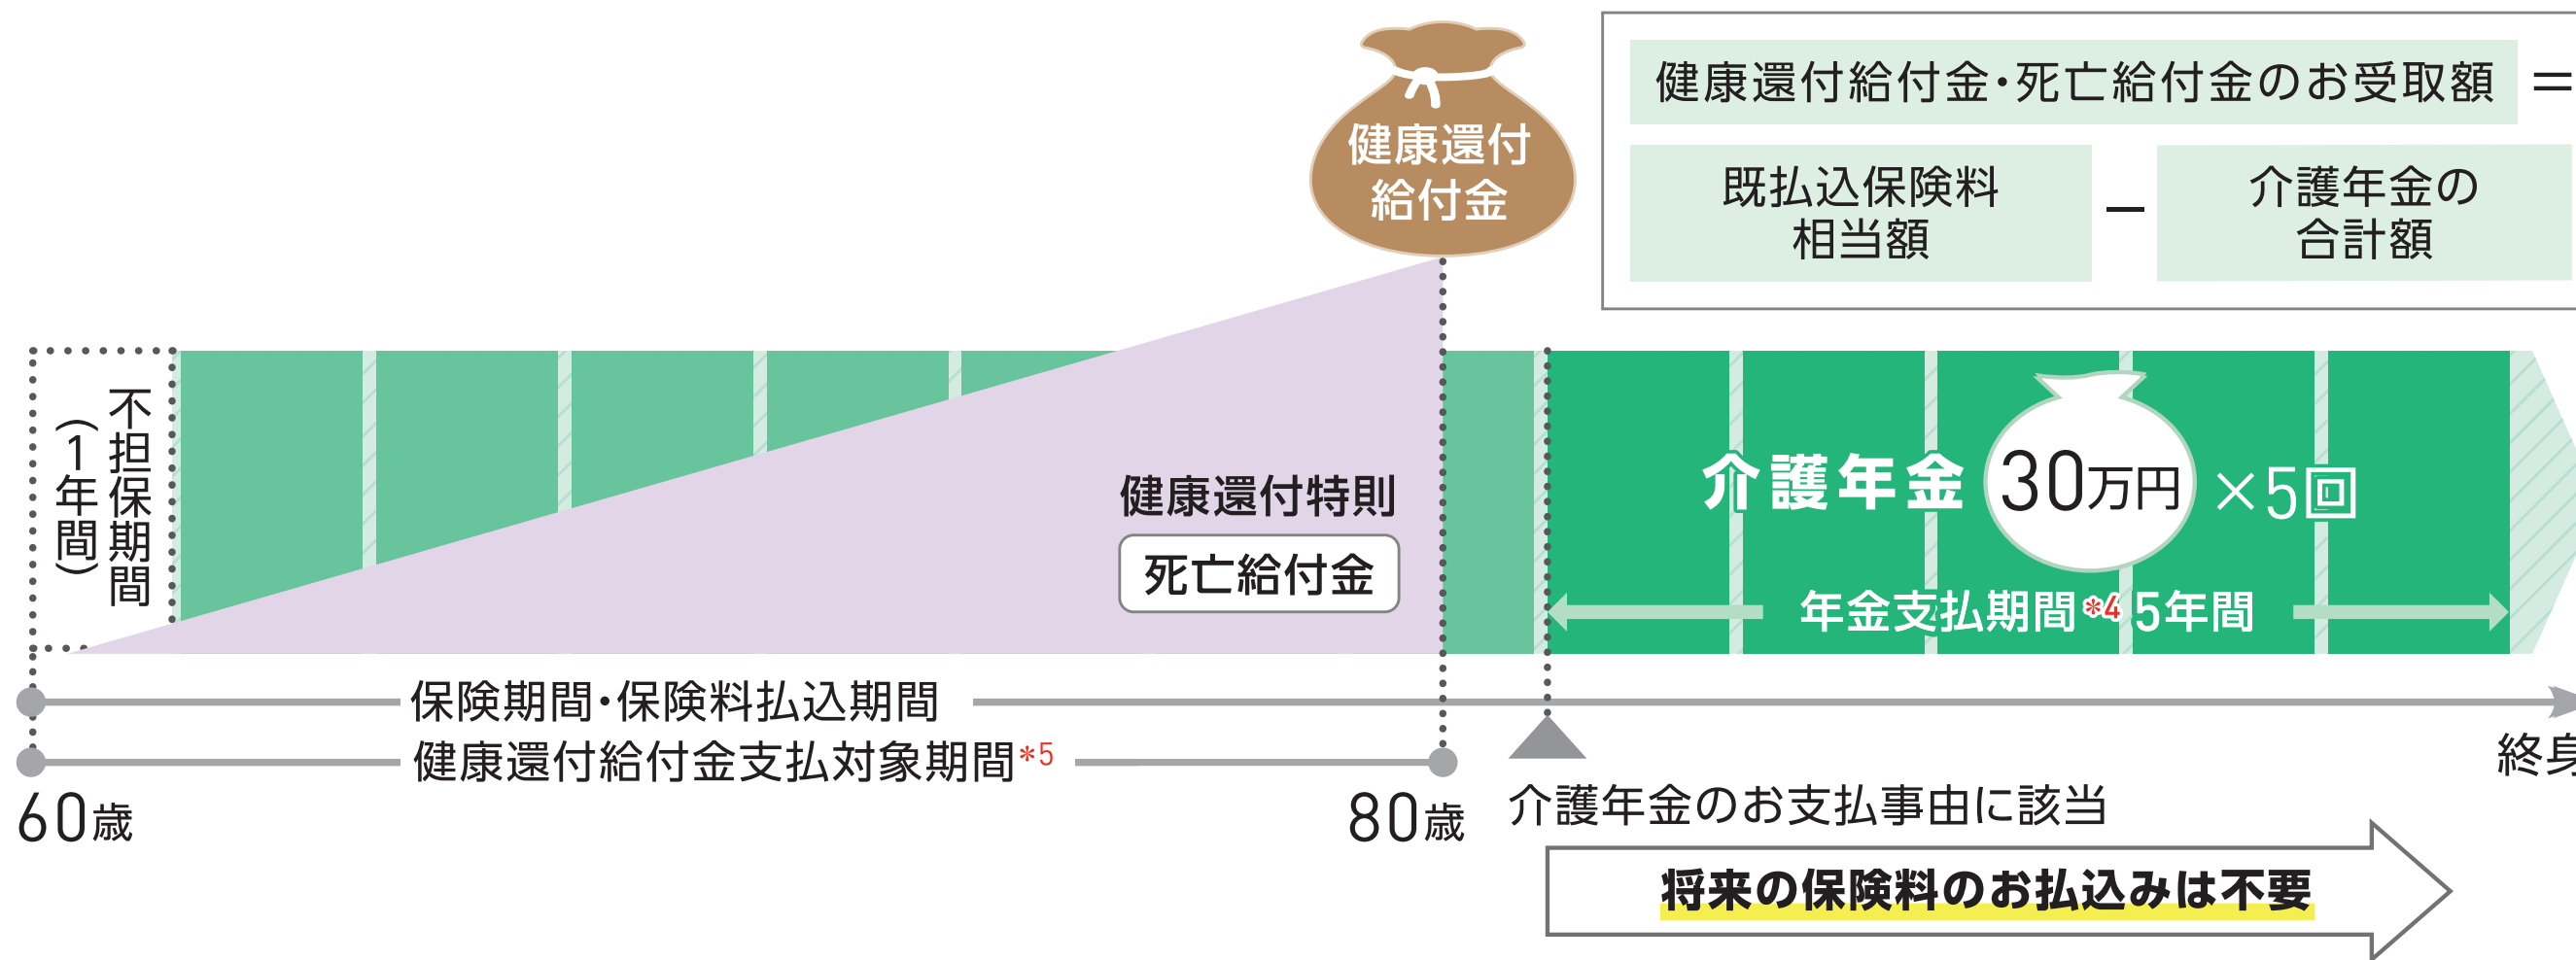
健康還付給付金・死亡給付金のお受取額 ＝

既払込保険料相当額 − 介護年金の合計額

健康還付給付金

不担保期間（1年間）

健康還付特則

死亡給付金

介護年金 30万円 ×5回

年金支払期間*4 5年間

保険期間・保険料払込期間

健康還付給付金支払対象期間*5

終身

60歳

80歳

介護年金のお支払事由に該当

将来の保険料のお払込みは不要